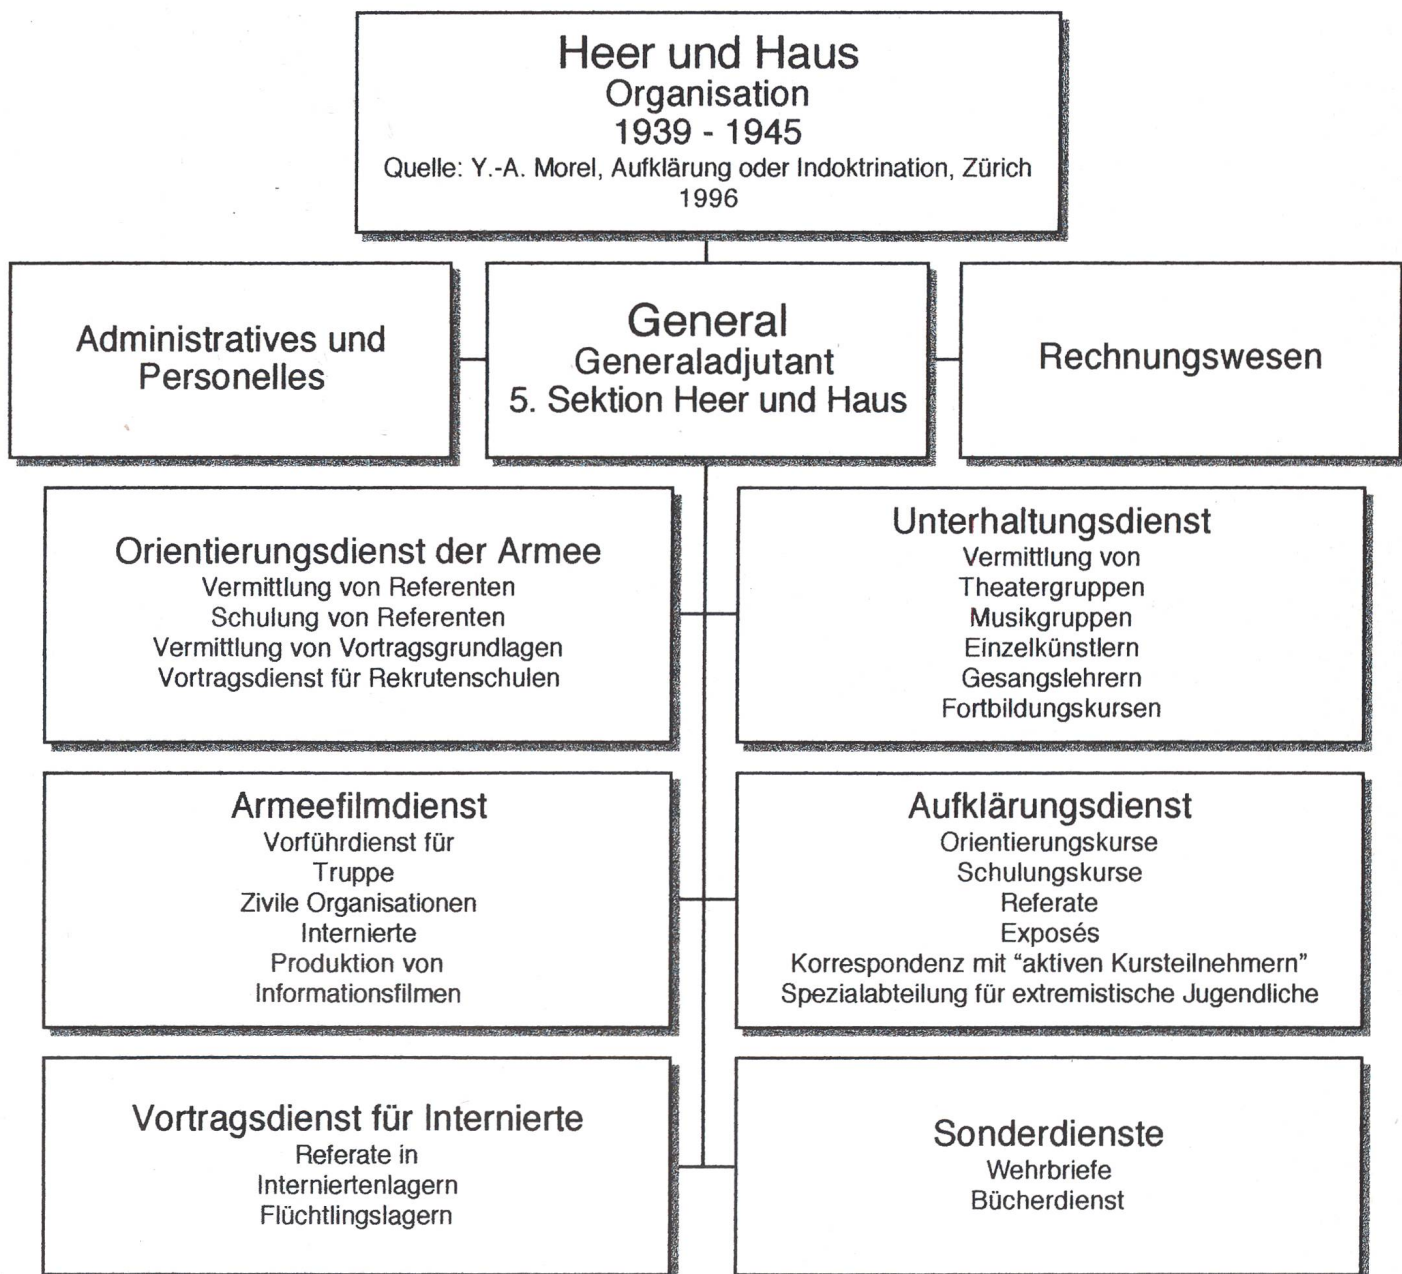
Heer und Haus
Organisation
1939 - 1945
Quelle: Y.-A. Morel, Aufklärung oder Indoktrination, Zürich 1996

Administratives und Personelles

General
Generaladjutant
5. Sektion Heer und Haus

Rechnungswesen

Orientierungsdienst der Armee
Vermittlung von Referenten
Schulung von Referenten
Vermittlung von Vortragsgrundlagen
Vortragsdienst für Rekrutenschulen

Unterhaltungsdienst
Vermittlung von
Theatergruppen
Musikgruppen
Einzelkünstlern
Gesangslehrern
Fortbildungskursen

Armeefilmdienst
Vorführdienst für
Truppe
Zivile Organisationen
Internierte
Produktion von
Informationsfilmen

Aufklärungsdienst
Orientierungskurse
Schulungskurse
Referate
Exposés
Korrespondenz mit "aktiven Kursteilnehmern"
Spezialabteilung für extremistische Jugendliche

Vortragsdienst für Internierte
Referate in
Interniertenlagern
Flüchtlingslagern

Sonderdienste
Wehrbriefe
Bücherdienst